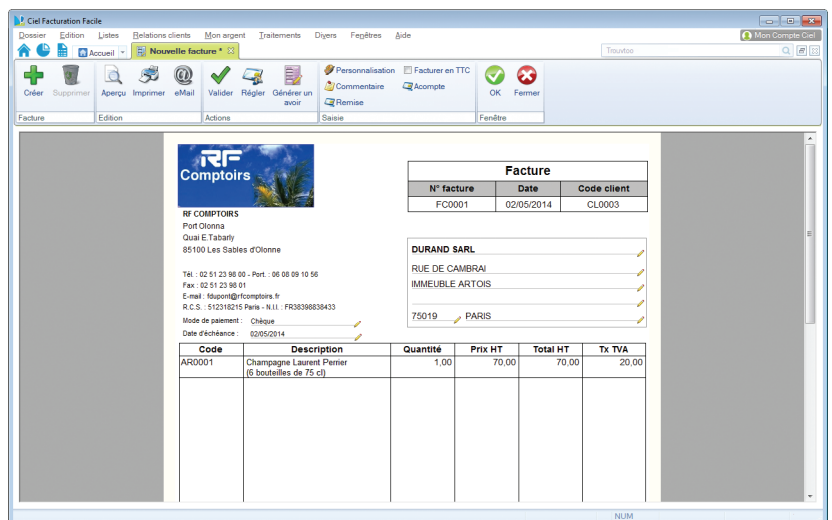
Ciel Facturation Facile

Dossier Edition Listes Relations clients Mon argent Traitements Divers Fenêtres Aide

Mon Compte Ciel

Accueil Nouvelle facture *

Trouvez

Créer Supprimer Aperçu Imprimer eMail Valider Régler Générer un avoir Personnalisation Commentaire Remise Facturer en TTC Acompte OK Fermer

Facture Edition Actions Saisie Fenêtre

RF Comptoirs

RF COMPTOIRS
Port Olonna
Quai E.Tabarly
85100 Les Sables d'Olonne

Tél. : 02 51 23 98 00 - Port. : 06 08 09 10 56
Fax : 02 51 23 98 01
E-mail : fdupont@rfcomptoirs.fr
R.C.S. : 512318215 Paris - N.I.I. : FR38398838435

Mode de paiement : Chèque
Date d'échéance : 02/05/2014

Facture

| N° facture | Date | Code client |
|---|---|---|
| FC0001 | 02/05/2014 | CL0003 |

DURAND SARL
RUE DE CAMBRAI
IMMEUBLE ARTOIS
75019 PARIS

| Code | Description | Quantité | Prix HT | Total HT | Tx TVA |
|---|---|---|---|---|---|
| AR0001 | Champagne Laurent Perrier (6 bouteilles de 75 cl) | 1,00 | 70,00 | 70,00 | 20,00 |

NUM